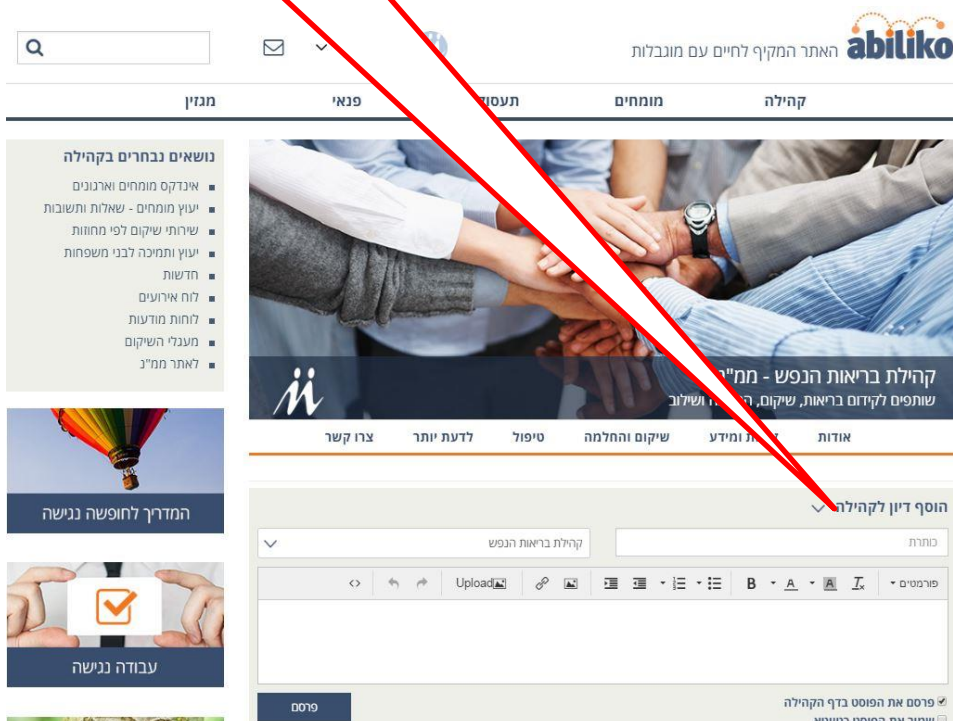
abiliko האתר המקיף לחיים עם מוגבלות

קהילה
מומחים
תעסו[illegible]
פנאי
מגזין

נושאים נבחרים בקהילה
אינדקס מומחים וארגונים
יעוץ מומחים - שאלות ותשובות
שירותי שיקום לפי מחוזות
יעוץ ותמיכה לבני משפחות
חדשות
לוח אירועים
לוחות מודעות
מעגלי השיקום
לאתר ממ"ג

המדריך לחופשה נגישה

עבודה נגישה

קהילת בריאות הנפש - ממ"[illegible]
שותפים לקידום בריאות, שיקום, ה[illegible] ושילוב

אודות
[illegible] ומידע
שיקום והחלמה
טיפול
לדעת יותר
צרו קשר

הוסף דיון לקהילה

כותרת
קהילת בריאות הנפש

פורמטים
B
A
A
Tx
Upload

פרסם
פרסם את הפוסט בדף הקהילה
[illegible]